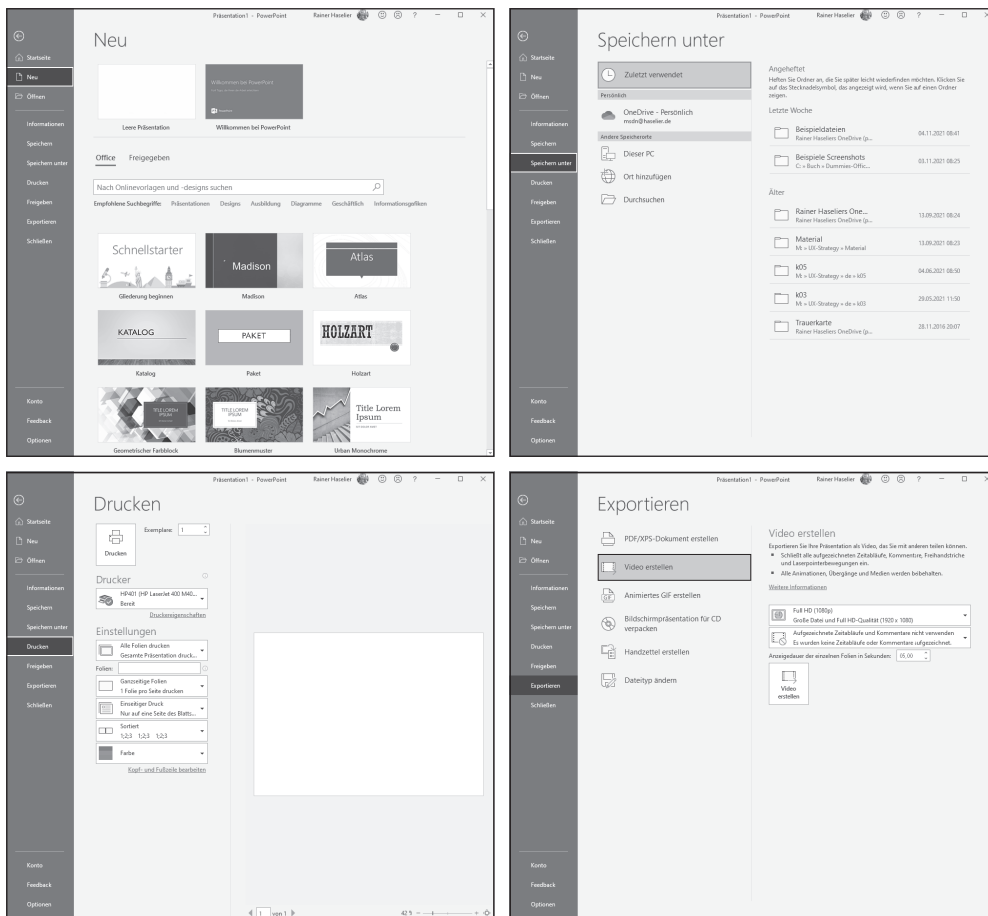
Präsentation1 - PowerPoint Rainer Haselier ? – □ ×

Startseite
Neu
Öffnen
Informationen
Speichern
Speichern unter
Drucken
Freigeben
Exportieren
Schließen
Konto
Feedback
Optionen

Neu

Leere Präsentation
Willkommen bei PowerPoint
Willkommen bei PowerPoint

Office Freigegeben

Nach Onlinevorlagen und -designs suchen

Empfohlene Suchbegriffe: Präsentationen Designs Ausbildung Diagramme Geschäftlich Informationsgrafiken

Schnellstarter
Gliederung beginnen
Madison
Madison
Atlas
Atlas
KATALOG
Katalog
PAKET
Paket
HOLZART
Holzart
TITLE LOREM IPSUM
Geometrischer Farbblock
TITLE LOREM IPSUM
Blumenmuster
Title Lorem Ipsum
Urban Monochrome

Präsentation1 - PowerPoint Rainer Haselier ? – □ ×

Startseite
Neu
Öffnen
Informationen
Speichern
Speichern unter
Drucken
Freigeben
Exportieren
Schließen
Konto
Feedback
Optionen

Speichern unter

Zuletzt verwendet
Persönlich
OneDrive - Persönlich
msdn@haselier.de
Andere Speicherorte
Dieser PC
Ort hinzufügen
Durchsuchen

Angeheftet
Heften Sie Ordner an, die Sie später leicht wiederfinden möchten. Klicken Sie auf das Stecknadelsymbol, das angezeigt wird, wenn Sie auf einen Ordner zeigen.

Letzte Woche
Beispieldateien
Rainer Haseliers OneDrive (p... 04.11.2021 08:41
Beispiele Screenshots
C: » Buch » Dummies-Offic... 03.11.2021 08:25

Älter
Rainer Haseliers One...
Rainer Haseliers OneDrive (p... 13.09.2021 08:24
Material
M » UX-Strategy » Material 13.09.2021 08:23
k05
M » UX-Strategy » de » k05 04.06.2021 08:50
k03
M » UX-Strategy » de » k03 29.05.2021 11:50
Trauerkarte
Rainer Haseliers OneDrive (p... 28.11.2016 20:07

Präsentation1 - PowerPoint Rainer Haselier ? – □ ×

Startseite
Neu
Öffnen
Informationen
Speichern
Speichern unter
Drucken
Freigeben
Exportieren
Schließen
Konto
Feedback
Optionen

Drucken

Exemplare: 1
Drucken

Drucker
HP401 (HP LaserJet 400 M40...
Bereit
Druckereigenschaften

Einstellungen
Alle Folien drucken
Gesamte Präsentation druck...
Folien:
Ganzseitige Folien
1 Folie pro Seite drucken
Einseitiger Druck
Nur auf eine Seite des Blatts...
Sortiert
1;2;3 1;2;3 1;2;3
Farbe
Kopf- und Fußzeile bearbeiten

1 von 1
42 %

Präsentation1 - PowerPoint Rainer Haselier ? – □ ×

Startseite
Neu
Öffnen
Informationen
Speichern
Speichern unter
Drucken
Freigeben
Exportieren
Schließen
Konto
Feedback
Optionen

Exportieren

PDF/XPS-Dokument erstellen
Video erstellen
Animiertes GIF erstellen
Bildschirmpräsentation für CD verpacken
Handzettel erstellen
Dateityp ändern

Video erstellen
Exportieren Sie Ihre Präsentation als Video, das Sie mit anderen teilen können.
▪ Schließt alle aufgezeichneten Zeitabläufe, Kommentare, Freihandstriche und Laserpointerbewegungen ein.
▪ Alle Animationen, Übergänge und Medien werden beibehalten.
Weitere Informationen

Full HD (1080p)
Große Datei und Full HD-Qualität (1920 x 1080)
Aufgezeichnete Zeitabläufe und Kommentare nicht verwenden
Es wurden keine Zeitabläufe oder Kommentare aufgezeichnet.
Anzeigedauer der einzelnen Folien in Sekunden: 05,00
Video erstellen